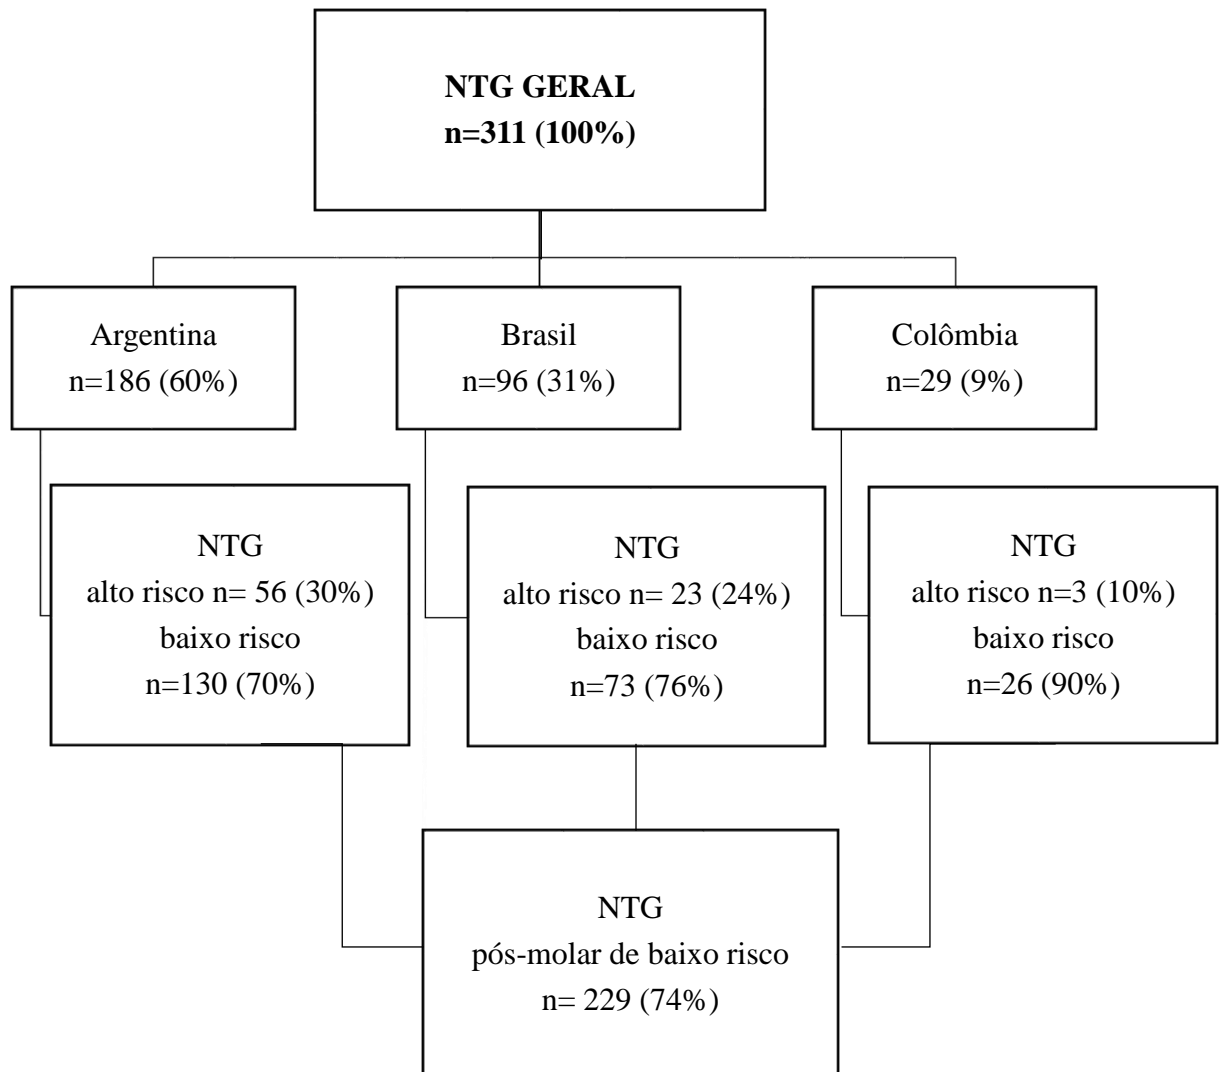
**NTG GERAL**
**n=311 (100%)**

Argentina
n=186 (60%)

Brasil
n=96 (31%)

Colômbia
n=29 (9%)

NTG
alto risco n= 56 (30%)
baixo risco
n=130 (70%)

NTG
alto risco n= 23 (24%)
baixo risco
n=73 (76%)

NTG
alto risco n=3 (10%)
baixo risco
n=26 (90%)

NTG
pós-molar de baixo risco
n= 229 (74%)